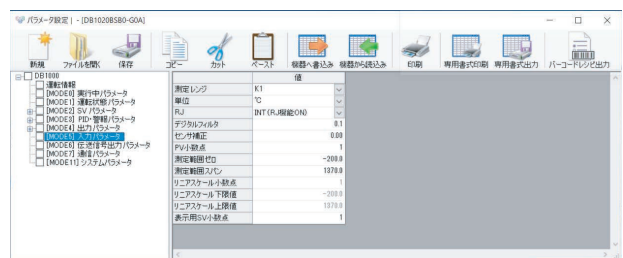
パラメータ設定 | - [DB1020BSB0-G0A]

新規 ファイルを開く 保存 コピー カット ペースト 機器へ書込み 機器から読込み 印刷 専用書式印刷 専用書式出力 バーコードレシピ出力

DB1000
運転情報
[MODE0] 実行中パラメータ
[MODE1] 運転状態パラメータ
[MODE2] SV パラメータ
[MODE3] PID・警報パラメータ
[MODE4] 出力パラメータ
[MODE5] 入力パラメータ
[MODE6] 伝送信号出力パラメータ
[MODE7] 通信パラメータ
[MODE11] システムパラメータ

| | 値 |
|---|---|
| 測定レンジ | K1 |
| 単位 | ℃ |
| RJ | INT (RJ機能ON) |
| デジタルフィルタ | 0.1 |
| センサ補正 | 0.00 |
| PV小数点 | 1 |
| 測定範囲ゼロ | -200.0 |
| 測定範囲スパン | 1370.0 |
| リニアスケール小数点 | 1 |
| リニアスケール下限値 | -200.0 |
| リニアスケール上限値 | 1370.0 |
| 表示用SV小数点 | 1 |